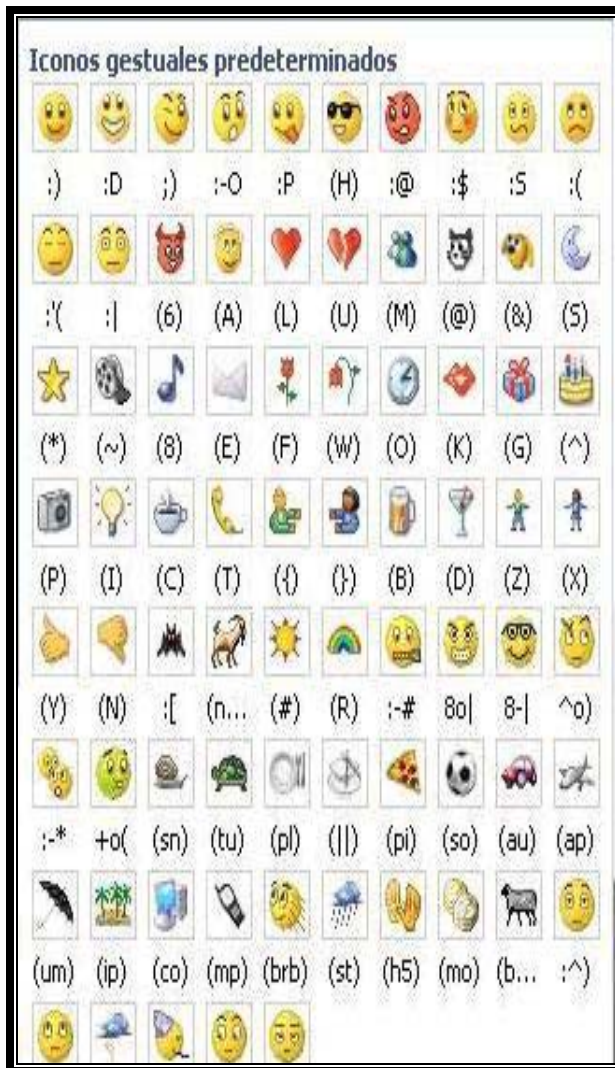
Iconos gestuales predeterminados

:) :D ;) :-O :P (H) :@ :$ :S :(

:'( :| (6) (A) (L) (U) (M) (@) (&) (S)

(*) (~) (8) (E) (F) (W) (O) (K) (G) (^)

(P) (I) (C) (T) ({) (}) (B) (D) (Z) (X)

(Y) (N) :[ (n... (#) (R) :-# 8o| 8-| ^o)

:-* +o( (sn) (tu) (pl) (||) (pi) (so) (au) (ap)

(um) (ip) (co) (mp) (brb) (st) (h5) (mo) (b... :^)